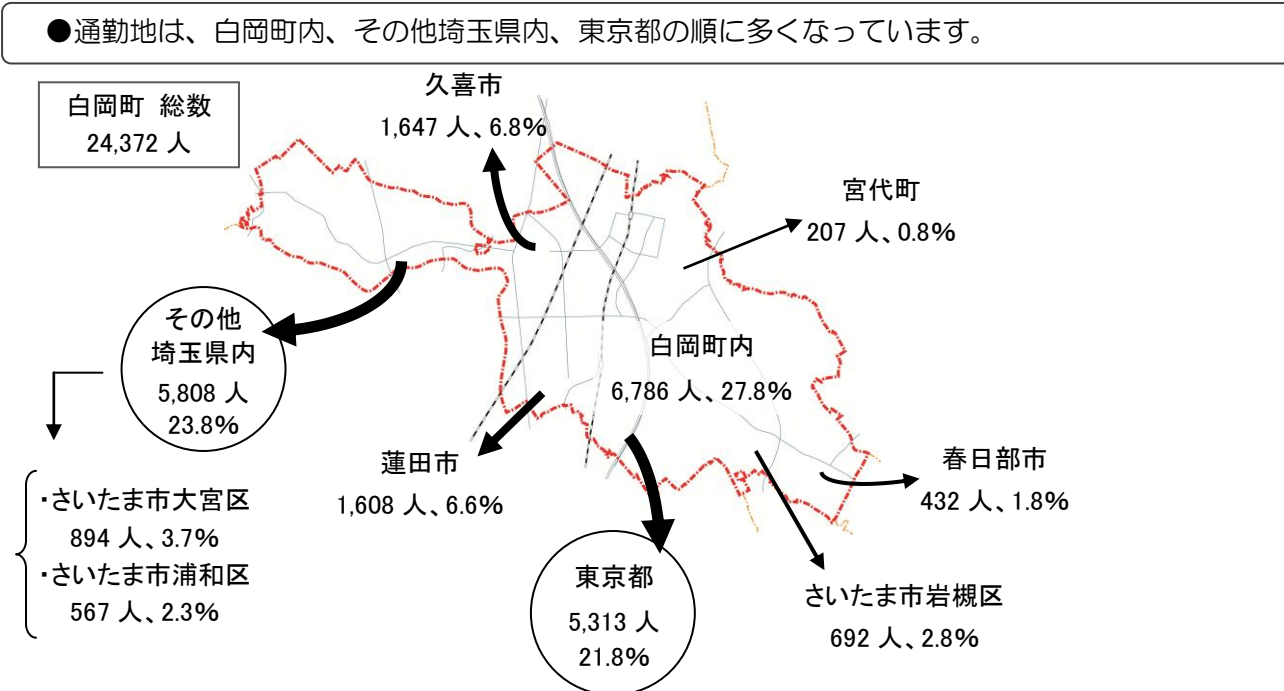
●通勤地は、白岡町内、その他埼玉県内、東京都の順に多くなっています。

白岡町 総数
24,372 人

久喜市
1,647 人、6.8%

宮代町
207 人、0.8%

その他
埼玉県内
5,808 人
23.8%

白岡町内
6,786 人、27.8%

・さいたま市大宮区
894 人、3.7%
・さいたま市浦和区
567 人、2.3%

蓮田市
1,608 人、6.6%

春日部市
432 人、1.8%

東京都
5,313 人
21.8%

さいたま市岩槻区
692 人、2.8%